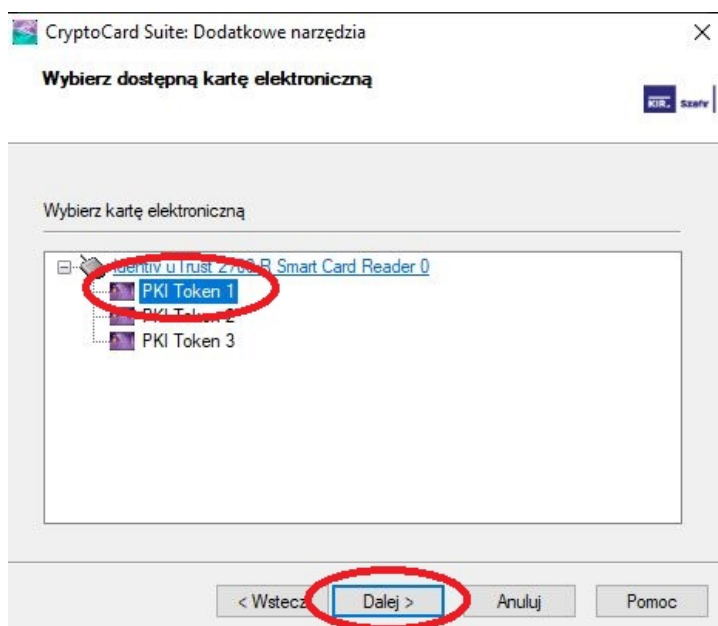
CryptoCard Suite: Dodatkowe narzędzia

×

Wybierz dostępną kartę elektroniczną

KIR. Szafir

Wybierz kartę elektroniczną

Identiv uTrust 2700 R Smart Card Reader 0

PKI Token 1

PKI Token 2

PKI Token 3

< Wstecz

Dalej >

Anuluj

Pomoc